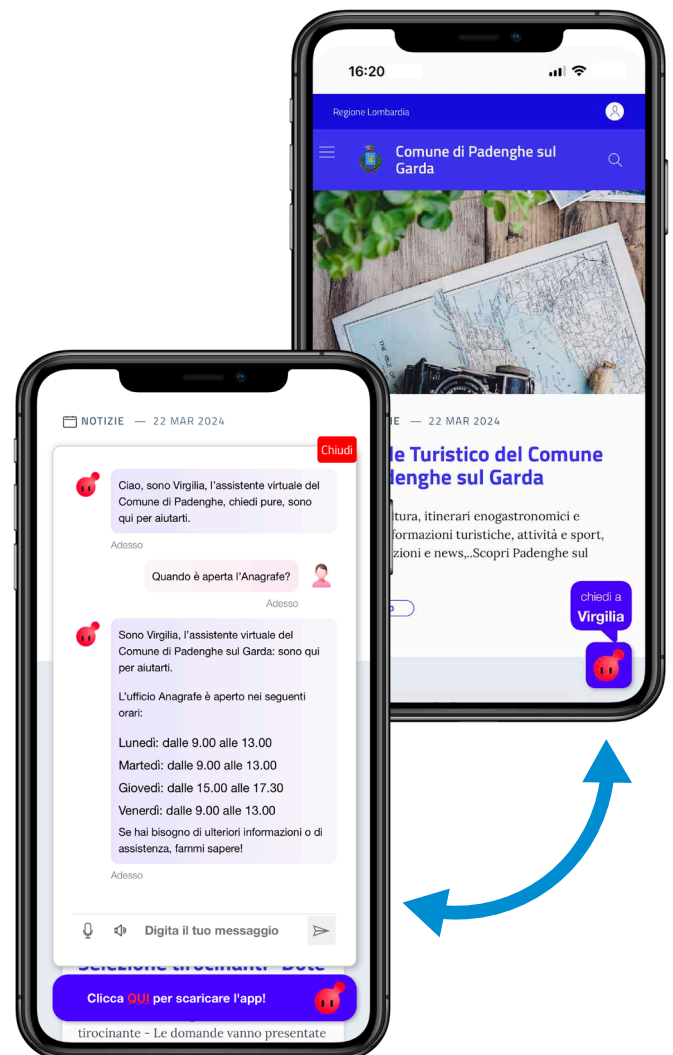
16:20

Regione Lombardia

Comune di Padenghe sul Garda

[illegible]E — 22 MAR 2024

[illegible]le Turistico del Comune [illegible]denghe sul Garda

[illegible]ltura, itinerari enogastronomici e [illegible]formazioni turistiche, attività e sport, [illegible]zioni e news,..Scopri Padenghe sul

chiedi a
Virgilia

NOTIZIE — 22 MAR 2024

Chiudi

Ciao, sono Virgilia, l'assistente virtuale del Comune di Padenghe, chiedi pure, sono qui per aiutarti.

Adesso

Quando è aperta l'Anagrafe?

Adesso

Sono Virgilia, l'assistente virtuale del Comune di Padenghe sul Garda: sono qui per aiutarti.

L'ufficio Anagrafe è aperto nei seguenti orari:

Lunedì: dalle 9.00 alle 13.00

Martedì: dalle 9.00 alle 13.00

Giovedì: dalle 15.00 alle 17.30

Venerdì: dalle 9.00 alle 13.00

Se hai bisogno di ulteriori informazioni o di assistenza, fammi sapere!

Adesso

Digita il tuo messaggio

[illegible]

Clicca QUI per scaricare l'app!

tirocinante - Le domande vanno presentate